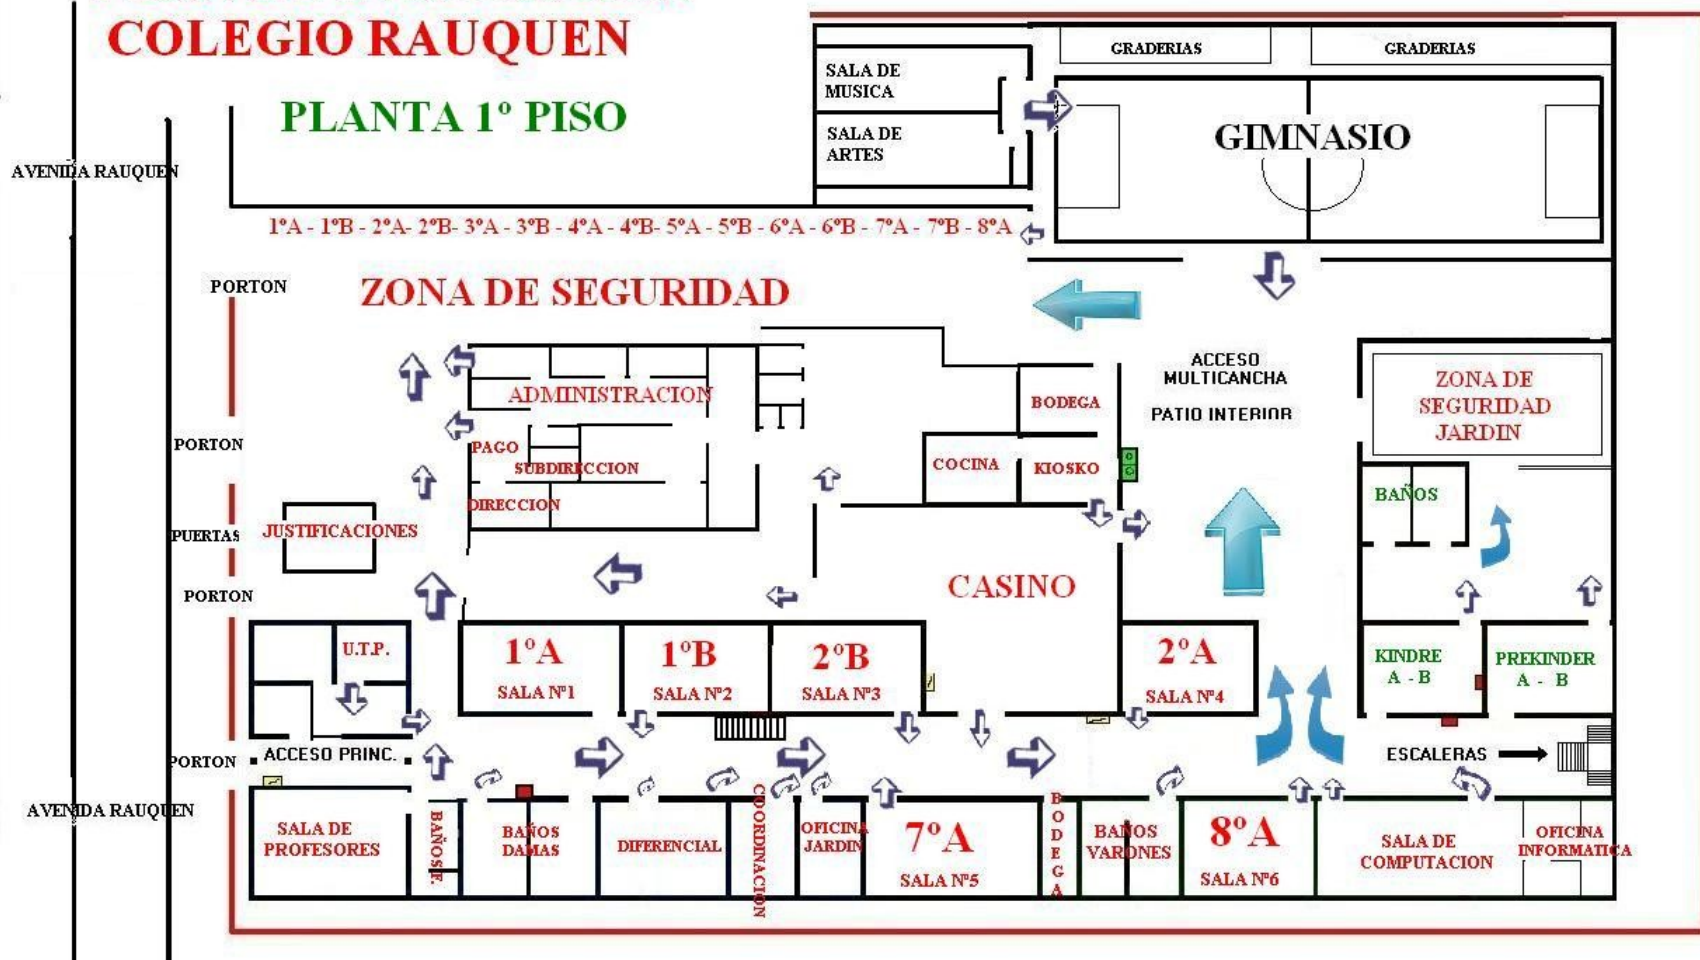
COLEGIO RAUQUEN

PLANTA 1º PISO

AVENIDA RAUQUEN

SALA DE MUSICA

SALA DE ARTES

GRADERIAS

GRADERIAS

GIMNASIO

1ºA - 1ºB - 2ºA - 2ºB - 3ºA - 3ºB - 4ºA - 4ºB - 5ºA - 5ºB - 6ºA - 6ºB - 7ºA - 7ºB - 8ºA

PORTON

ZONA DE SEGURIDAD

ADMINISTRACION

ACCESO MULTICANCHA

PATIO INTERIOR

BODEGA

ZONA DE SEGURIDAD JARDIN

PORTON

PAGO

SUBDIRECCION

DIRECCION

COCINA

KIOSKO

BAÑOS

PUERTAS

JUSTIFICACIONES

PORTON

CASINO

U.T.P.

1ºA
SALA Nº1

1ºB
SALA Nº2

2ºB
SALA Nº3

2ºA
SALA Nº4

KINDRE A - B

PREKINDER A - B

PORTON

ACCESO PRINC.

ESCALERAS

AVENIDA RAUQUEN

SALA DE PROFESORES

BAÑOS F.

BAÑOS DAMAS

DIFERENCIAL

COORDINACION

OFICINA JARDIN

7ºA
SALA Nº5

BODEGA

BAÑOS VARONES

8ºA
SALA Nº6

SALA DE COMPUTACION

OFICINA INFORMATICA